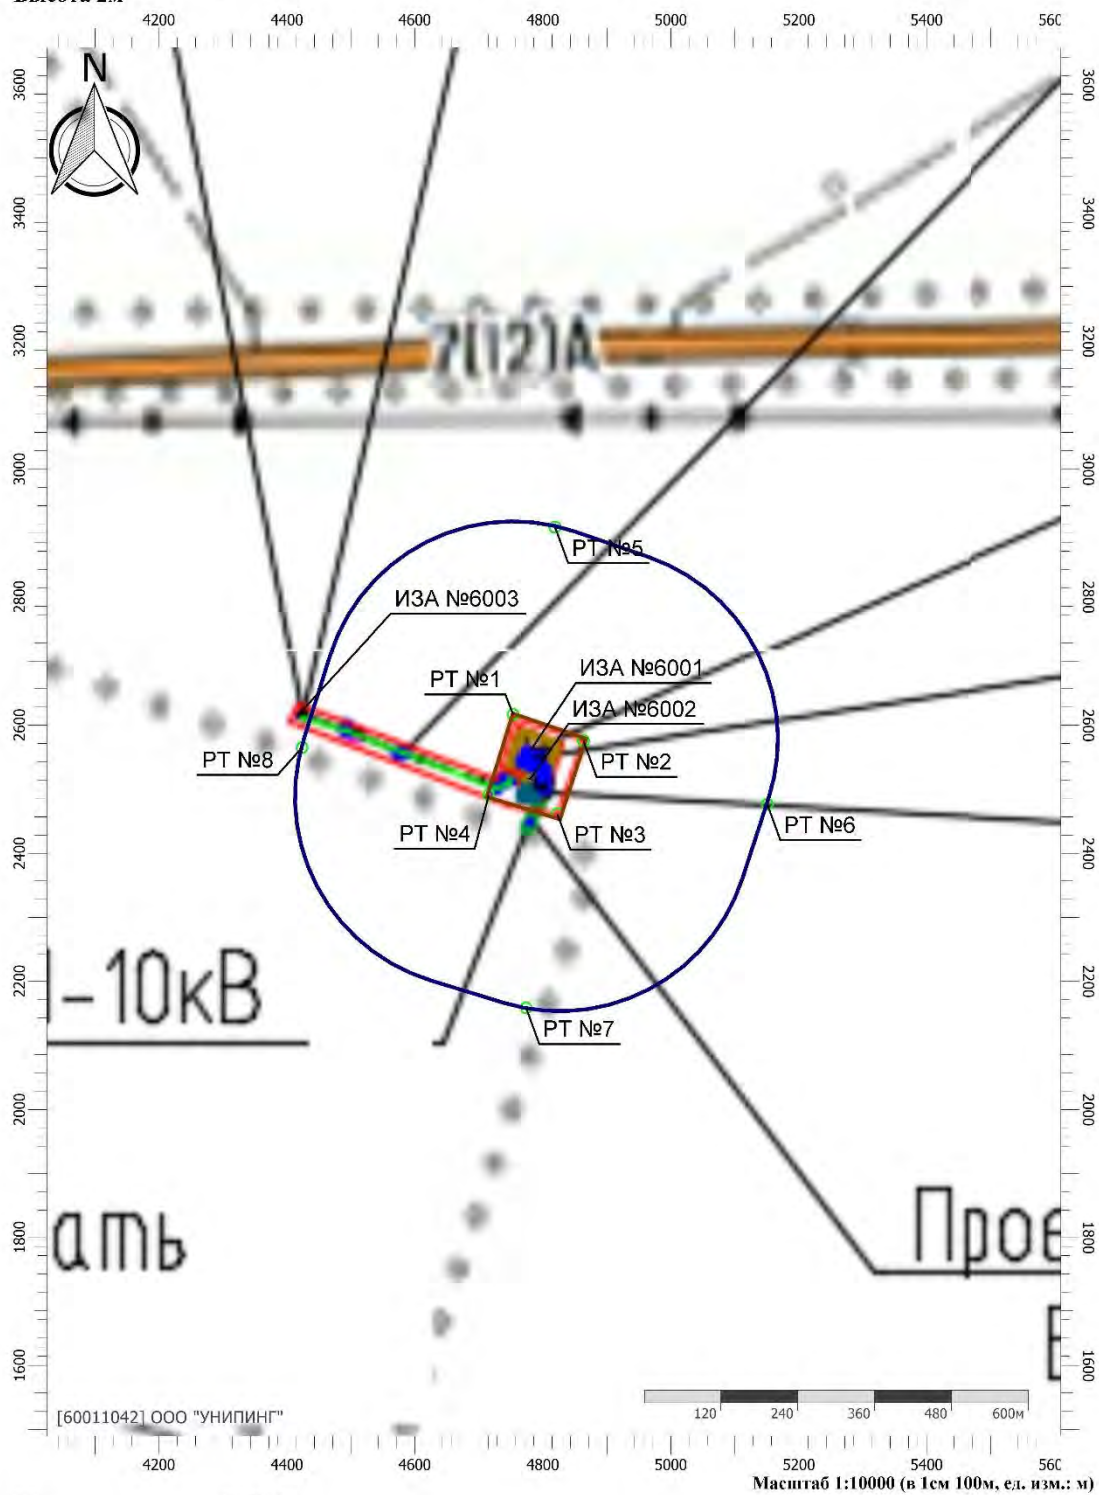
Высота 2м

4200 4400 4600 4800 5000 5200 5400 560

3600 3400 3200 3000 2800 2600 2400 2200 2000 1800 1600

N

7(12)А

РТ №5

ИЗА №6003

ИЗА №6001

РТ №1

ИЗА №6002

РТ №8

РТ №2

РТ №6

РТ №4

РТ №3

-10кВ

РТ №7

ать

Прое

[60011042] ООО "УНИПИНГ"

120 240 360 480 600м

4200 4400 4600 4800 5000 5200 5400 560

Масштаб 1:10000 (в 1см 100м, ед. изм.: м)